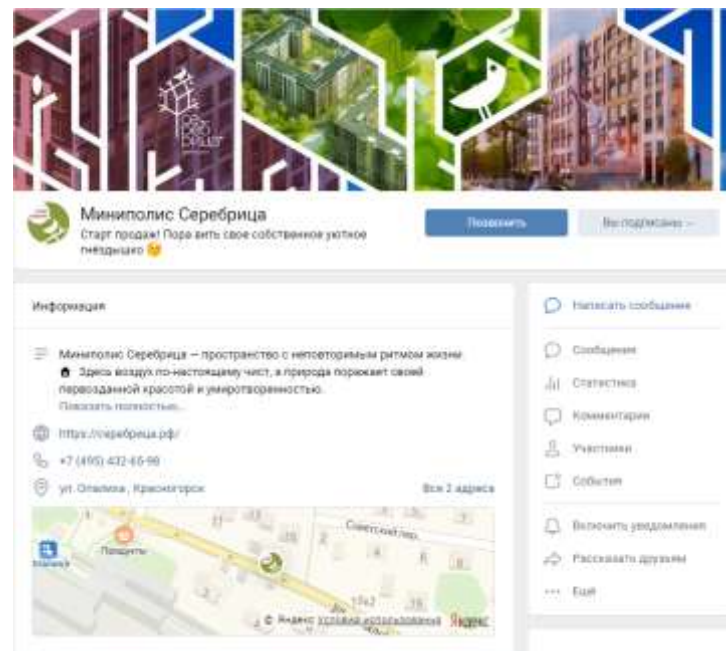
Се
ре
бриц

Минииполис Серебрица
Старт продаж! Пора вить свое собственное уютное гнёздышко

Позвонить
Вы подписаны

Информация

Миниполис Серебрица — пространство с неповторимым ритмом жизни. Здесь воздух по-настоящему чист, а природа поражает своей первозданной красотой и умиротворенностью.
Показать полностью...

https://серебрица.рф/

+7 (495) 432-65-98

ул. Опалиха, Красногорск
Все 2 адреса

Советский пер.
Пандиты
© Яндекс Условия использования Яндекс

Написать сообщение
Сообщения
Статистика
Комментарии
Участники
События
Включить уведомления
Рассказать друзьям
Ещё